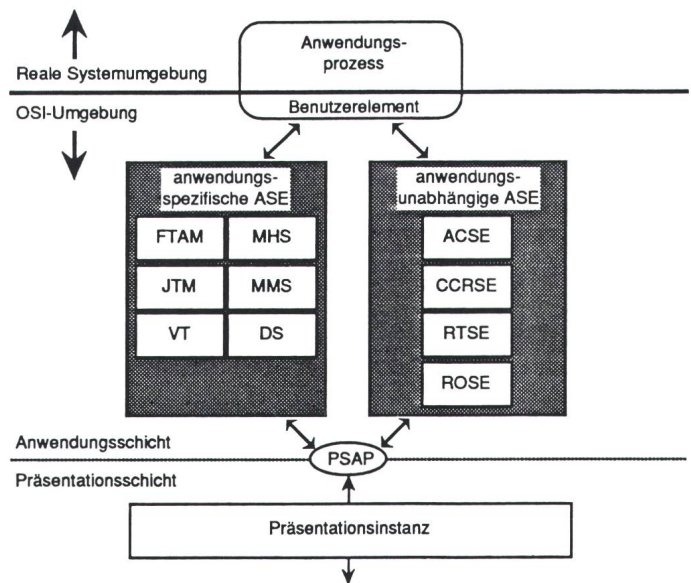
Anwendungsprozess

Reale Systemumgebung

OSI-Umgebung

Benutzerelement

anwendungsspezifische ASE

FTAM MHS

JTM MMS

VT DS

anwendungsunabhängige ASE

ACSE

CCRSE

RTSE

ROSE

Anwendungsschicht

PSAP

Präsentationsschicht

Präsentationsinstanz